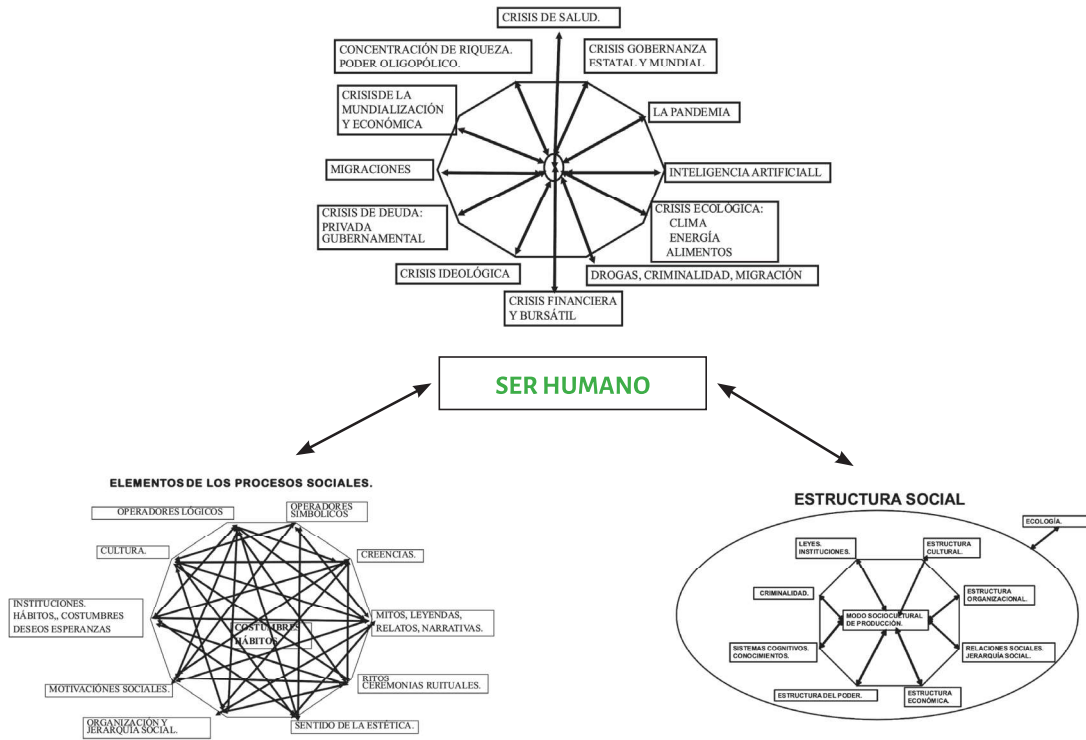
CRISIS DE SALUD.

CONCENTRACIÓN DE RIQUEZA. PODER OLIGOPÓLICO.

CRISIS GOBERNANZA ESTATAL Y MUNDIAL.

CRISISDE LA MUNDIALIZACIÓN Y ECONÓMICA

LA PANDEMIA

MIGRACIONES

X

INTELIGENCIA ARTIFICIALL

CRISIS DE DEUDA: PRIVADA GUBERNAMENTAL

CRISIS ECOLÓGICA: CLIMA ENERGÍA ALIMENTOS

CRISIS IDEOLÓGICA

DROGAS, CRIMINALIDAD, MIGRACIÓN

CRISIS FINANCIERA Y BURSÁTIL

SER HUMANO

ELEMENTOS DE LOS PROCESOS SOCIALES.

OPERADORES LÓGICOS

OPERADORES SIMBÓLICOS

CULTURA.

CREENCIAS.

INSTITUCIONES. HÁBITOS,, COSTUMBRES DESEOS ESPERANZAS

COSTUMBRES HÁBITOS

MITOS, LEYENDAS, RELATOS, NARRATIVAS.

RITOS CEREMONIAS RUITUALES.

MOTIVACIONES SOCIALES.

ORGANIZACIÓN Y JERARQUÍA SOCIAL.

SENTIDO DE LA ESTÉTICA.

ESTRUCTURA SOCIAL

ECOLOGÍA.

LEYES. INSTITUCIONES.

ESTRUCTURA CULTURAL.

CRIMINALIDAD.

ESTRUCTURA ORGANIZACIONAL.

MODO SOCIOCULTURAL DE PRODUCCIÓN.

SISTEMAS COGNITIVOS. CONOCIMIENTOS.

RELACIONES SOCIALES. JERARQUÍA SOCIAL.

ESTRUCTURA DEL PODER.

ESTRUCTURA ECONÓMICA.